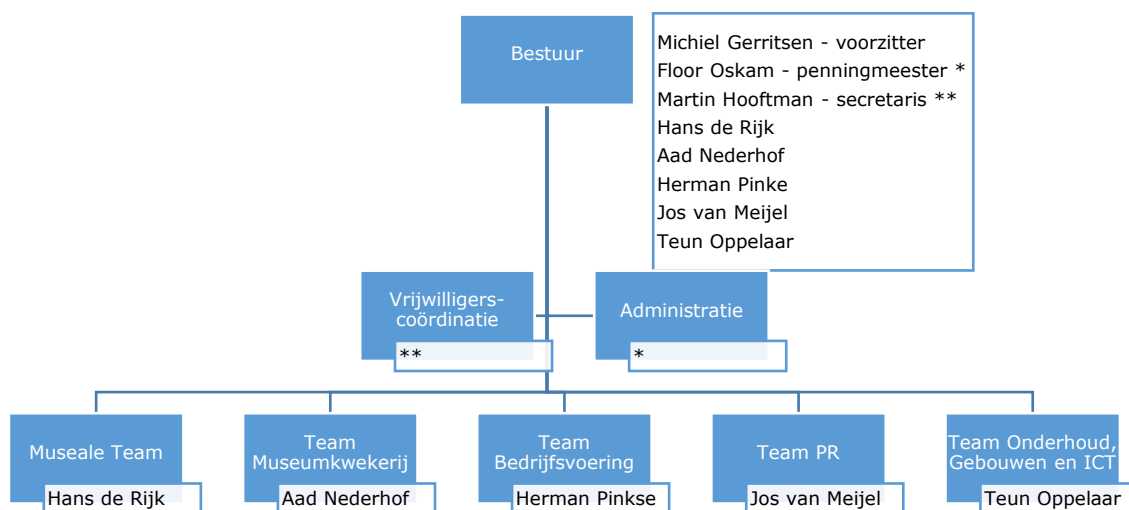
Bestuur

Michiel Gerritsen - voorzitter
Floor Oskam - penningmeester *
Martin Hooftman - secretaris **
Hans de Rijk
Aad Nederhof
Herman Pinke
Jos van Meijel
Teun Oppelaar

Vrijwilligers-coördinatie
**

Administratie
*

Museale Team
Hans de Rijk

Team Museumkwekerij
Aad Nederhof

Team Bedrijfsvoering
Herman Pinkse

Team PR
Jos van Meijel

Team Onderhoud, Gebouwen en ICT
Teun Oppelaar